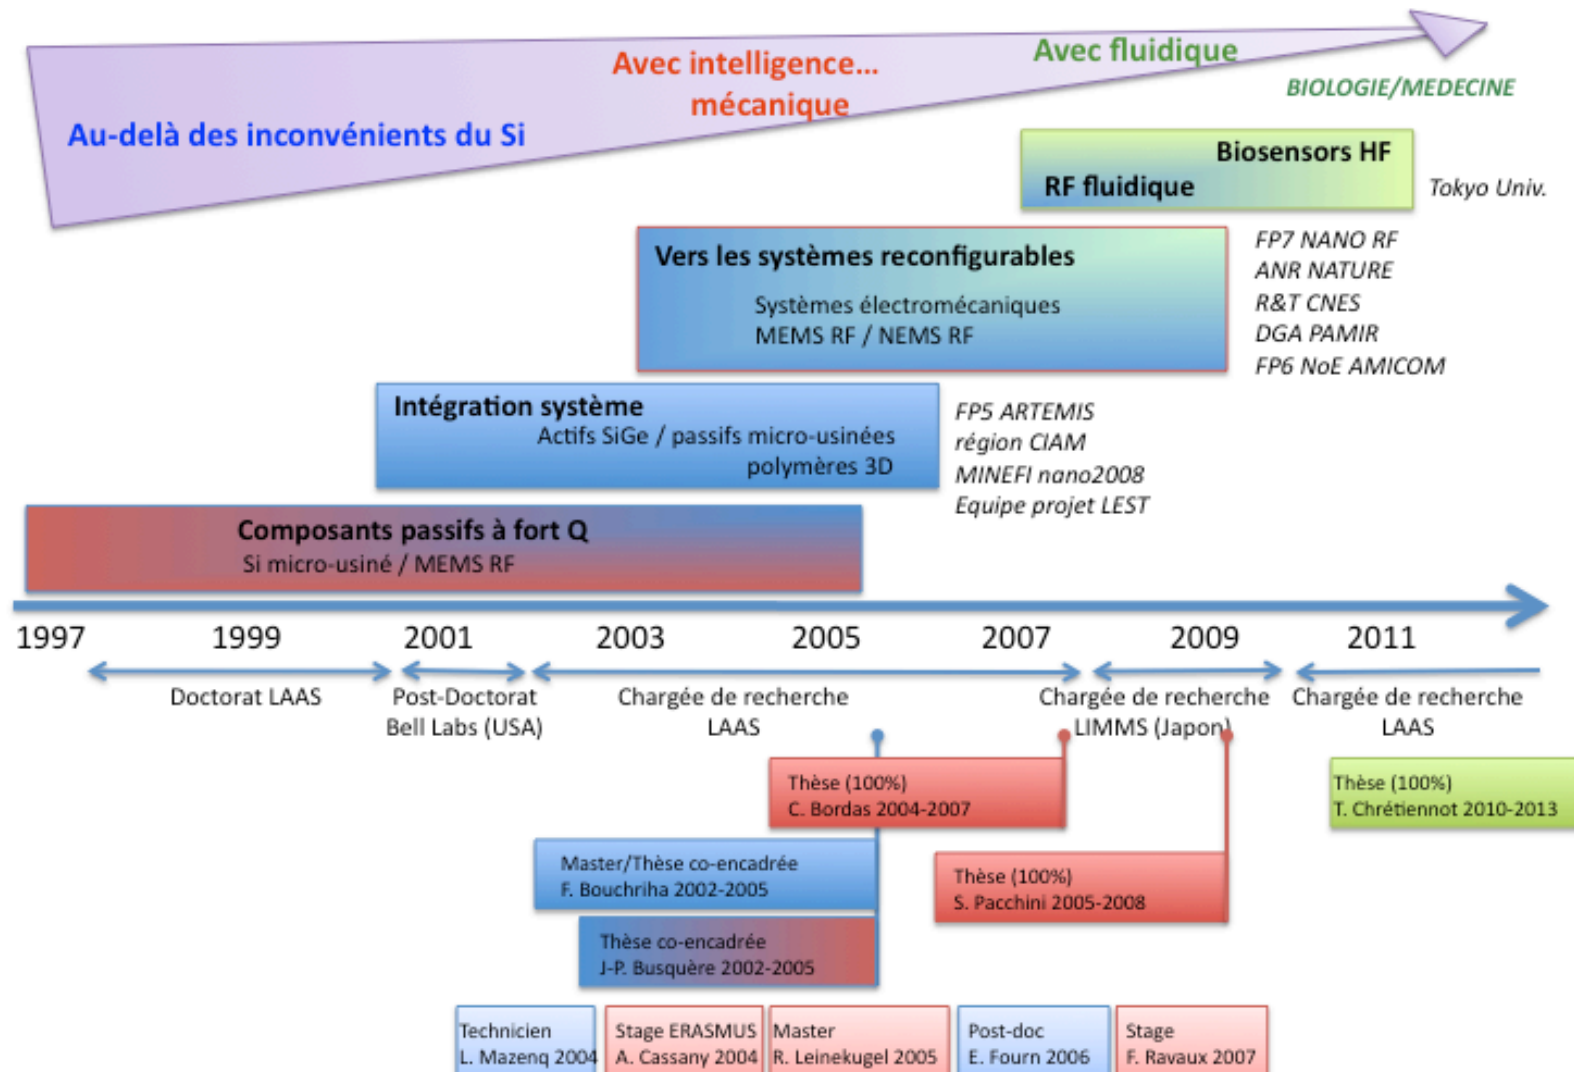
Au-delà des inconvénients du Si

Avec intelligence… mécanique

Avec fluidique

BIOLOGIE/MEDECINE

Biosensors HF
RF fluidique

Tokyo Univ.

Vers les systèmes reconfigurables
Systèmes électromécaniques
MEMS RF / NEMS RF

FP7 NANO RF
ANR NATURE
R&T CNES
DGA PAMIR
FP6 NoE AMICOM

Intégration système
Actifs SiGe / passifs micro-usinées
polymères 3D

FP5 ARTEMIS
région CIAM
MINEFI nano2008
Equipe projet LEST

Composants passifs à fort Q
Si micro-usiné / MEMS RF

1997 1999 2001 2003 2005 2007 2009 2011

Doctorat LAAS

Post-Doctorat Bell Labs (USA)

Chargée de recherche LAAS

Chargée de recherche LIMMS (Japon)

Chargée de recherche LAAS

Thèse (100%)
C. Bordas 2004-2007

Thèse (100%)
T. Chrétiennot 2010-2013

Master/Thèse co-encadrée
F. Bouchriha 2002-2005

Thèse (100%)
S. Pacchini 2005-2008

Thèse co-encadrée
J-P. Busquère 2002-2005

Technicien
L. Mazenq 2004

Stage ERASMUS
A. Cassany 2004

Master
R. Leinekugel 2005

Post-doc
E. Fourn 2006

Stage
F. Ravaux 2007